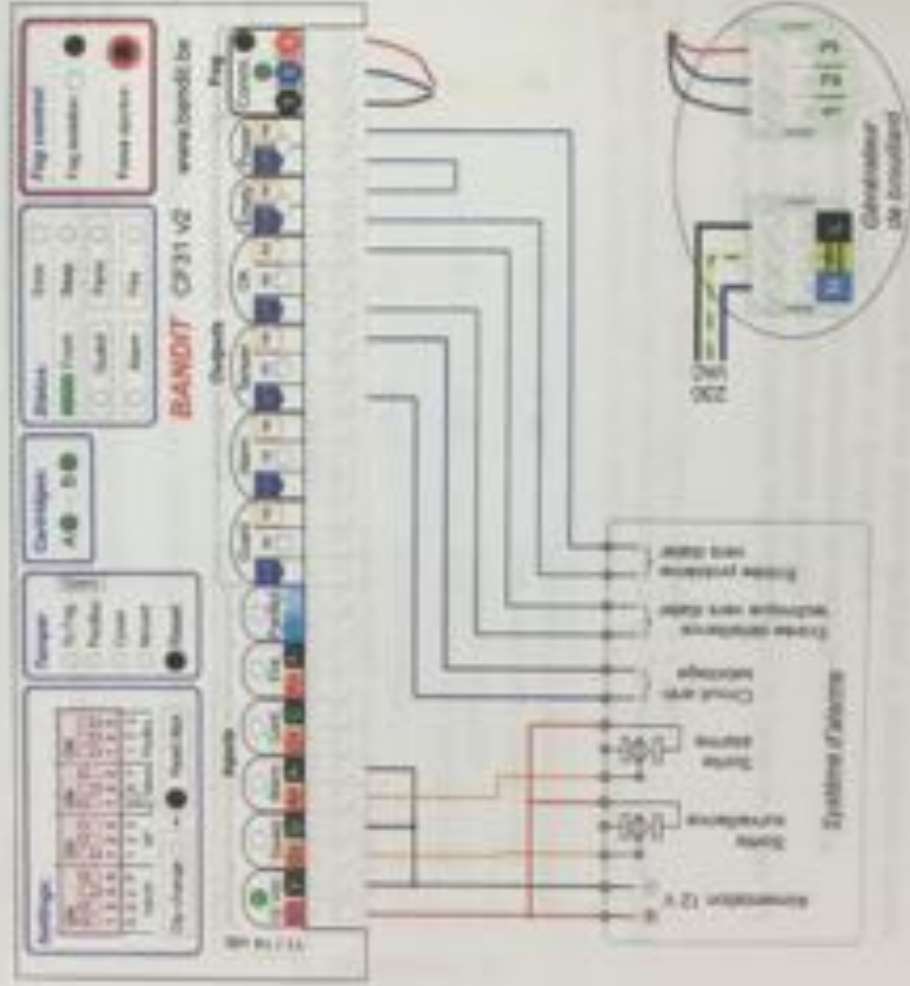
Fog control
Fog location
Fixed control
www.bandit.be
BANDIT CF31 V2
Status
Cartridges
A B
Tamper
Settings
Reset filter
Outputs
Inputs
Générateur de brouillard
230 VAC
Système d'alarme
Entrée protection vers dialer
Entrée surveillance technique vers dialer
Circuit anti-sabotage
Sortie alarme
Sortie surveillance
Alimentation 12 V